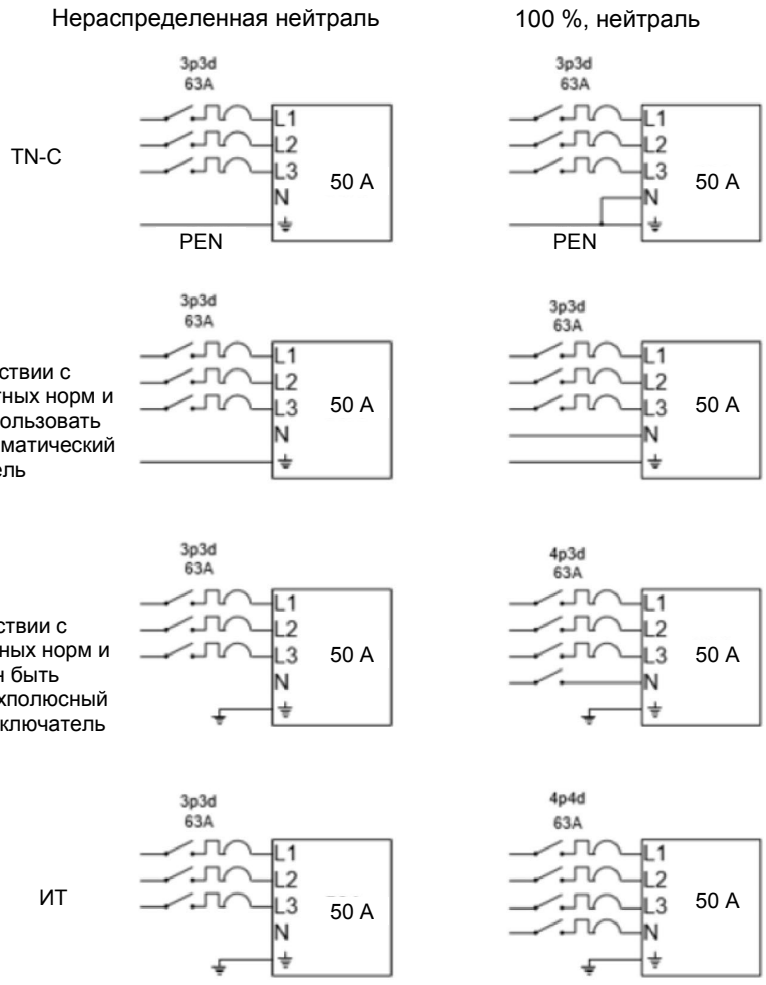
Нераспределенная нейтраль

100 %, нейтраль

TN-C

3p3d
63A

L1
L2
L3
N
⏚

50 A

PEN

3p3d
63A

L1
L2
L3
N
⏚

50 A

PEN

ствии с
тных норм и
пользовать
матический
ель

3p3d
63A

L1
L2
L3
N
⏚

50 A

3p3d
63A

L1
L2
L3
N
⏚

50 A

ствии с
ных норм и
н быть
хполюсный
ключатель

3p3d
63A

L1
L2
L3
N
⏚

50 A

4p3d
63A

L1
L2
L3
N
⏚

50 A

ИТ

3p3d
63A

L1
L2
L3
N
⏚

50 A

4p4d
63A

L1
L2
L3
N
⏚

50 A